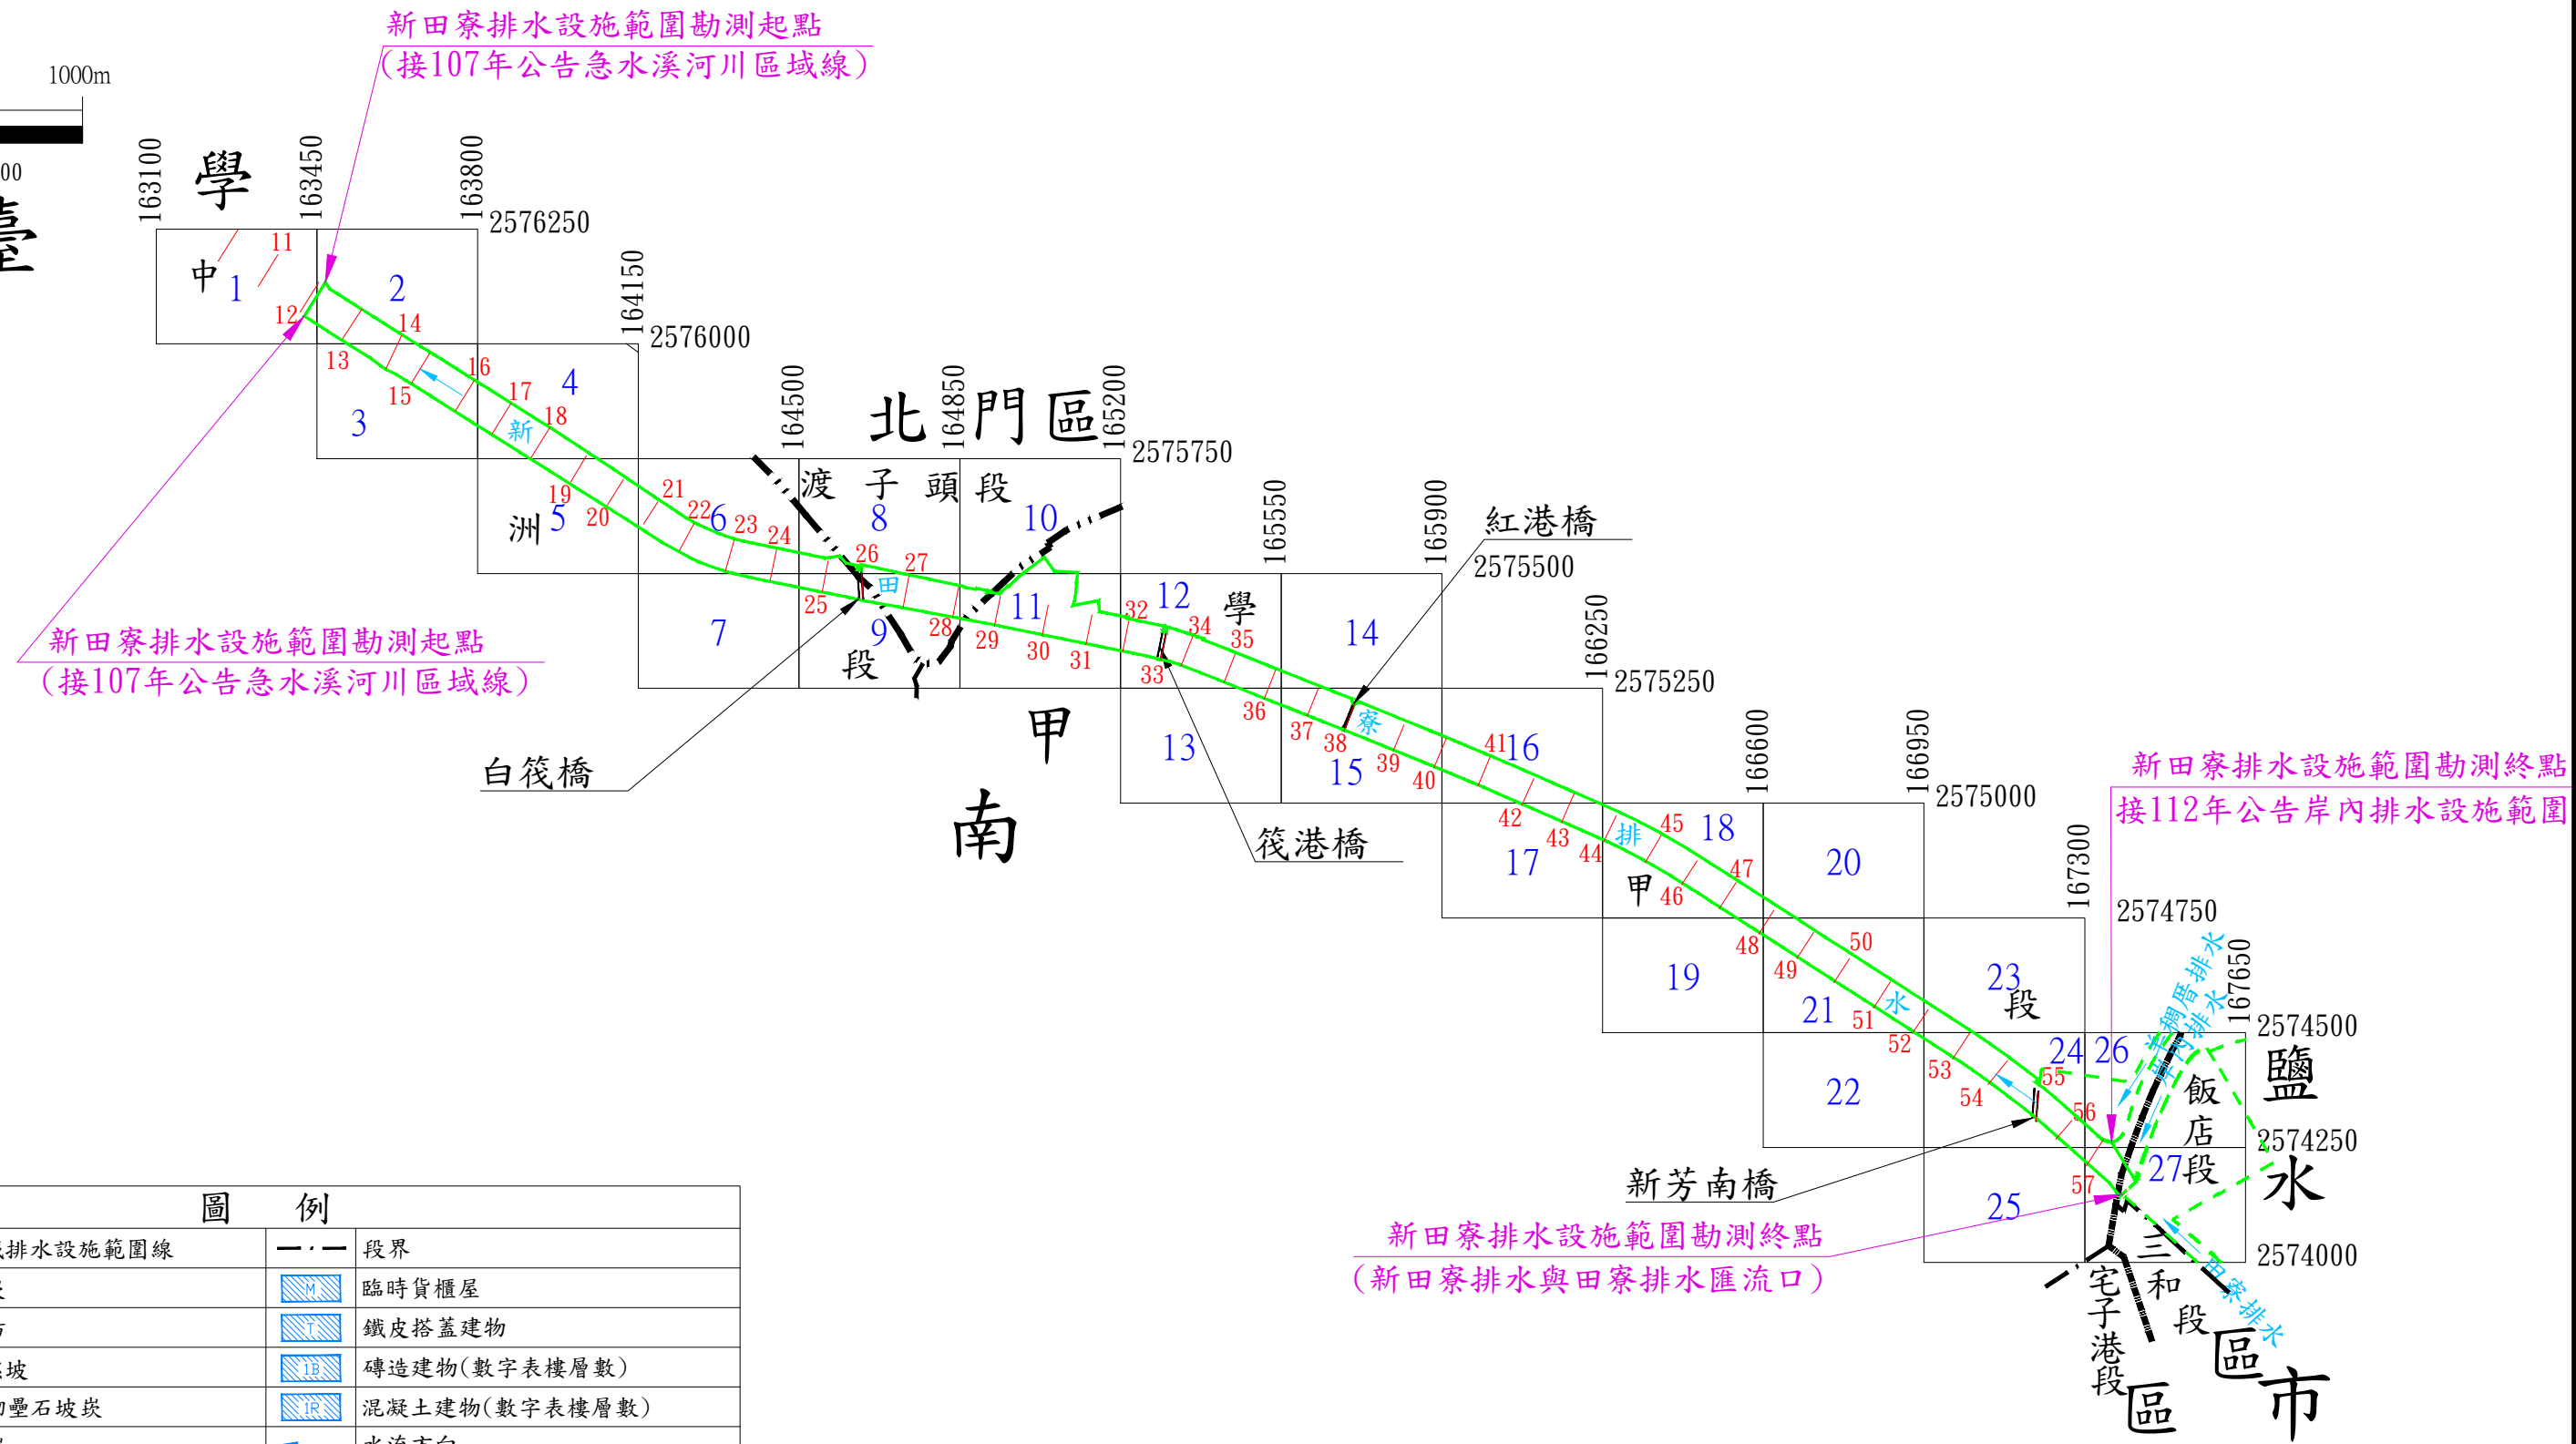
新田寮排水設施範圍勘測起點
(接107年公告急水溪河川區域線)

1000m
00
臺
學
中
163100 163450 163800
2576250
164150
2576000
1 2 3 4 5 6 7 8 9 10 11 12 13 14 15 16 17 18 19 20 21 22 23 24 25 26 27
11 12 13 14 15 16 17 18 19 20 21 22 23 24 25 26 27 28 29 30 31 32 33 34 35 36 37 38 39 40 41 42 43 44 45 46 47 48 49 50 51 52 53 54 55 56 57
新 田 寮 排 水
洲
164500 164850 165200
北門區
2575750
渡 子 頭 段
段
學
甲
南
165550 165900
紅港橋
2575500
166250
2575250
白筏橋
筏港橋
新田寮排水設施範圍勘測起點
(接107年公告急水溪河川區域線)
166600 166950
2575000
新田寮排水設施範圍勘測終點
接112年公告岸內排水設施範圍
167300
2574750
167650
2574500
2574250
2574000
甲
段
飯
店
段
鹽
水
區
市
三
和
段
宅
子
港
段
區
新芳南橋
新田寮排水設施範圍勘測終點
(新田寮排水與田寮排水匯流口)
岸內排水
田寮排水

圖 例
| | | | |
|---|---|---|---|
| 排水設施範圍線 | | 段界 | |
| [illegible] | M | 臨時貨櫃屋 | |
| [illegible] | T | 鐵皮搭蓋建物 | |
| 坡 | 1B | 磚造建物(數字表樓層數) | |
| 砌疊石坡炭 | 1R | 混凝土建物(數字表樓層數) | |
| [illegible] | | 水流方向 | |